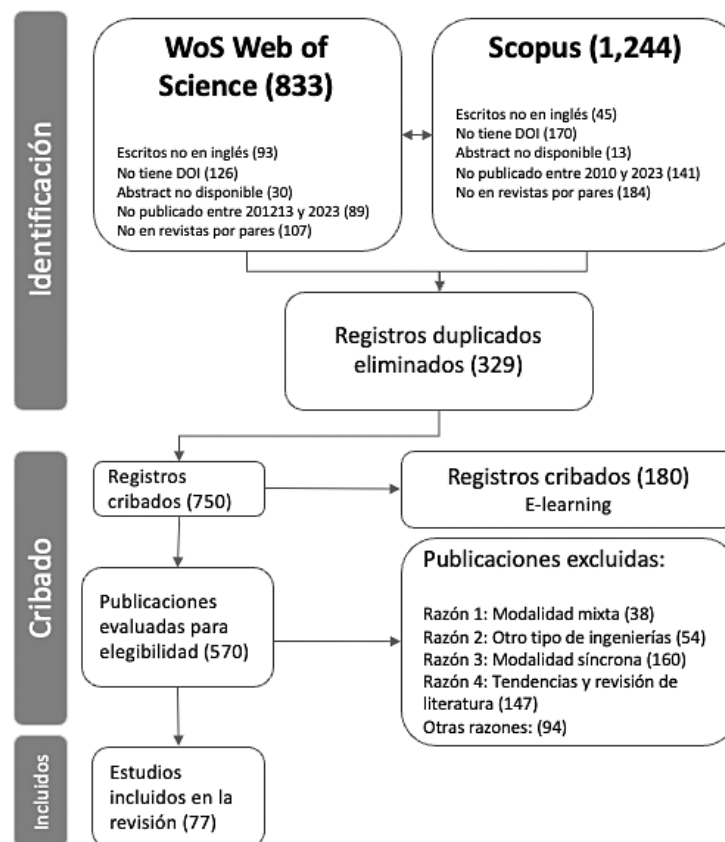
Identificación

WoS Web of Science (833)

Escritos no en inglés (93)
No tiene DOI (126)
Abstract no disponible (30)
No publicado entre 201213 y 2023 (89)
No en revistas por pares (107)

Scopus (1,244)

Escritos no en inglés (45)
No tiene DOI (170)
Abstract no disponible (13)
No publicado entre 2010 y 2023 (141)
No en revistas por pares (184)

Registros duplicados eliminados (329)

Cribado

Registros cribados (750)

Registros cribados (180)
E-learning

Publicaciones evaluadas para elegibilidad (570)

Publicaciones excluidas:

Razón 1: Modalidad mixta (38)
Razón 2: Otro tipo de ingenierías (54)
Razón 3: Modalidad síncrona (160)
Razón 4: Tendencias y revisión de literatura (147)
Otras razones: (94)

Incluidos

Estudios incluidos en la revisión (77)